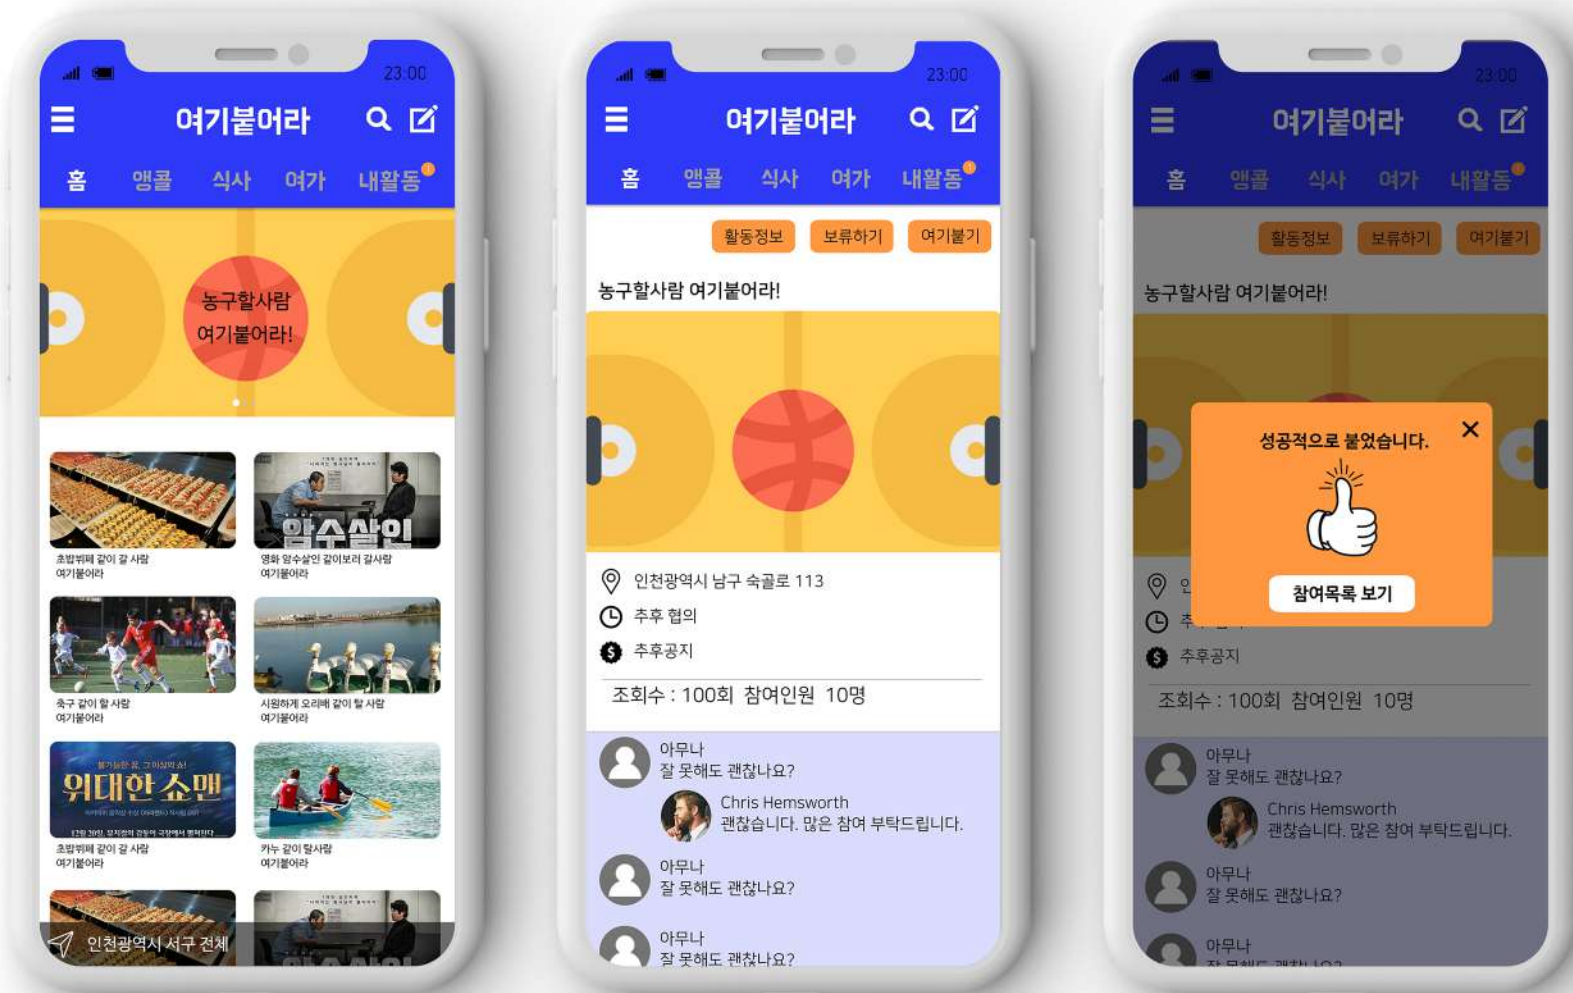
23:00

여기붙어라

홈 앵콜 식사 여가 내활동

농구할사람 여기붙어라!

암수살인

초밥뷔페 같이 갈 사람 여기붙어라

영화 암수살인 같이보러 갈사람 여기붙어라

축구 같이 할 사람 여기붙어라

시원하게 오리배 같이 탈 사람 여기붙어라

위대한 쇼맨

초밥뷔페 같이 갈 사람 여기붙어라

카누 같이 탈사람 여기붙어라

인천광역시 서구 전체

23:00

여기붙어라

홈 앵콜 식사 여가 내활동

활동정보 보류하기 여기붙기

농구할사람 여기붙어라!

인천광역시 남구 숙골로 113

추후 협의

추후공지

조회수 : 100회 참여인원 10명

아무나
잘 못해도 괜찮나요?

Chris Hemsworth
괜찮습니다. 많은 참여 부탁드립니다.

아무나
잘 못해도 괜찮나요?

아무나
잘 못해도 괜찮나요?

23:00

여기붙어라

홈 앵콜 식사 여가 내활동

활동정보 보류하기 여기붙기

농구할사람 여기붙어라!

성공적으로 붙었습니다.

참여목록 보기

추후공지

조회수 : 100회 참여인원 10명

아무나
잘 못해도 괜찮나요?

Chris Hemsworth
괜찮습니다. 많은 참여 부탁드립니다.

아무나
잘 못해도 괜찮나요?

아무나
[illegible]